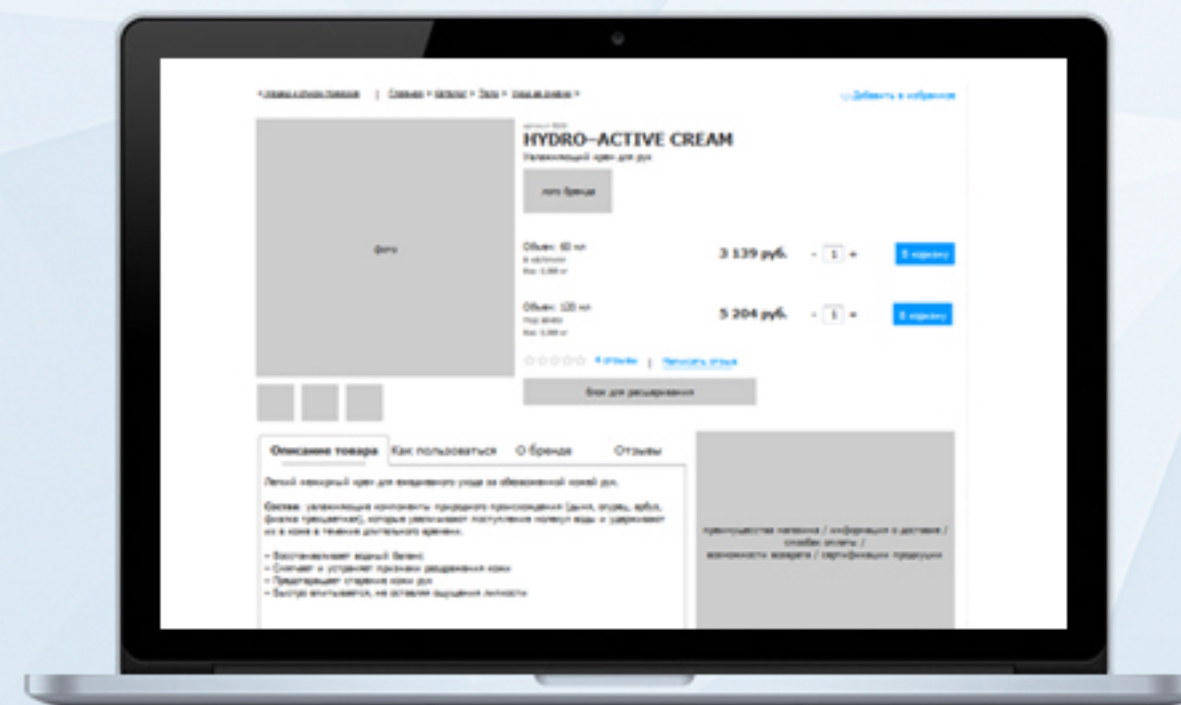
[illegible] | Главная > Каталог > Тело > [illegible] > Добавить в избранное

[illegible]

HYDRO–ACTIVE CREAM

Увлажняющий крем для рук

лого бренда

фото

Объем: 60 мл
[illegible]
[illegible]

3 139 руб.

- 1 +

В корзину

Объем: 100 мл
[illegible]
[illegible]

5 204 руб.

- 1 +

В корзину

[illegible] | Написать отзыв

Блок для расширения

Описание товара | Как пользоваться | О бренде | Отзывы

Легкий нежирный крем для ежедневного ухода за обезвоженной кожей рук.

Состав: увлажняющие компоненты природного происхождения (дыня, огурец, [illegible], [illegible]), которые увеличивают поступление молекул воды и удерживают их в коже в течение длительного времени.

– Восстанавливает водный баланс
– Смягчает и устраняет признаки раздражения кожи
– Предотвращает старение кожи рук
– Быстро впитывается, не оставляя ощущения липкости

преимущества магазина / информация о доставке / способы оплаты / возможность возврата / сертификация продукции